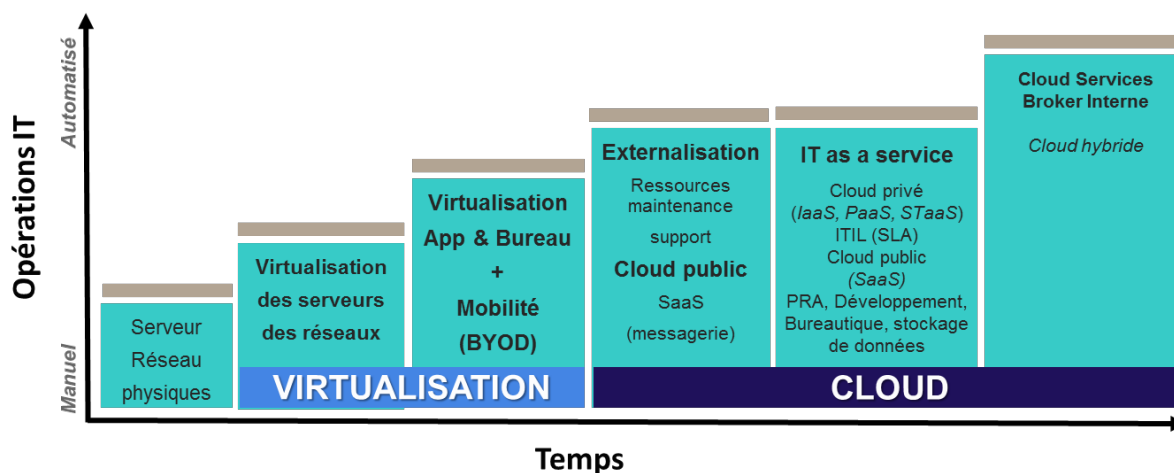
Opérations IT

Automatisé

Manuel

Serveur
Réseau
physiques

Virtualisation
des serveurs
des réseaux

Virtualisation
App & Bureau
+
Mobilité
(BYOD)

Externalisation
Ressources
maintenance
support
Cloud public
SaaS
(messagerie)

IT as a service
Cloud privé
(IaaS, PaaS, STaaS)
ITIL (SLA)
Cloud public
(SaaS)
PRA, Développement,
Bureautique, stockage
de données

Cloud Services
Broker Interne
Cloud hybride

VIRTUALISATION

CLOUD

Temps